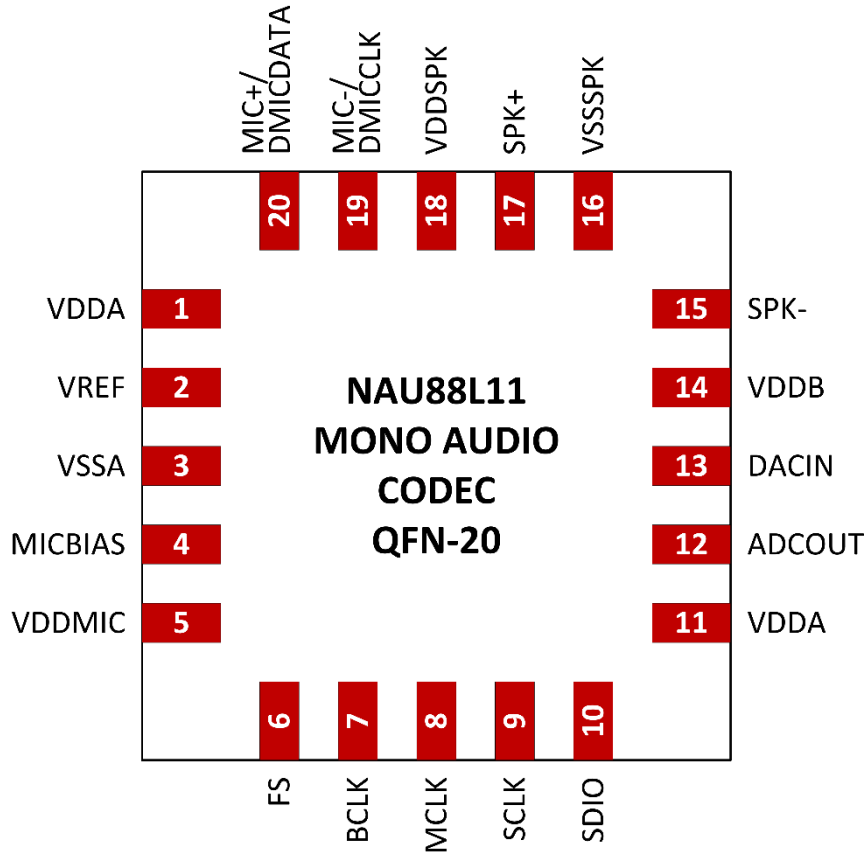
MIC+/ DMICDATA
MIC-/ DMICCLK
VDDSPK
SPK+
VSSSPK

20 19 18 17 16

VDDA 1
VREF 2
VSSA 3
MICBIAS 4
VDDMIC 5

NAU88L11
MONO AUDIO
CODEC
QFN-20

15 SPK-
14 VDDB
13 DACIN
12 ADCOUT
11 VDDA

6 7 8 9 10

FS
BCLK
MCLK
SCLK
SDIO